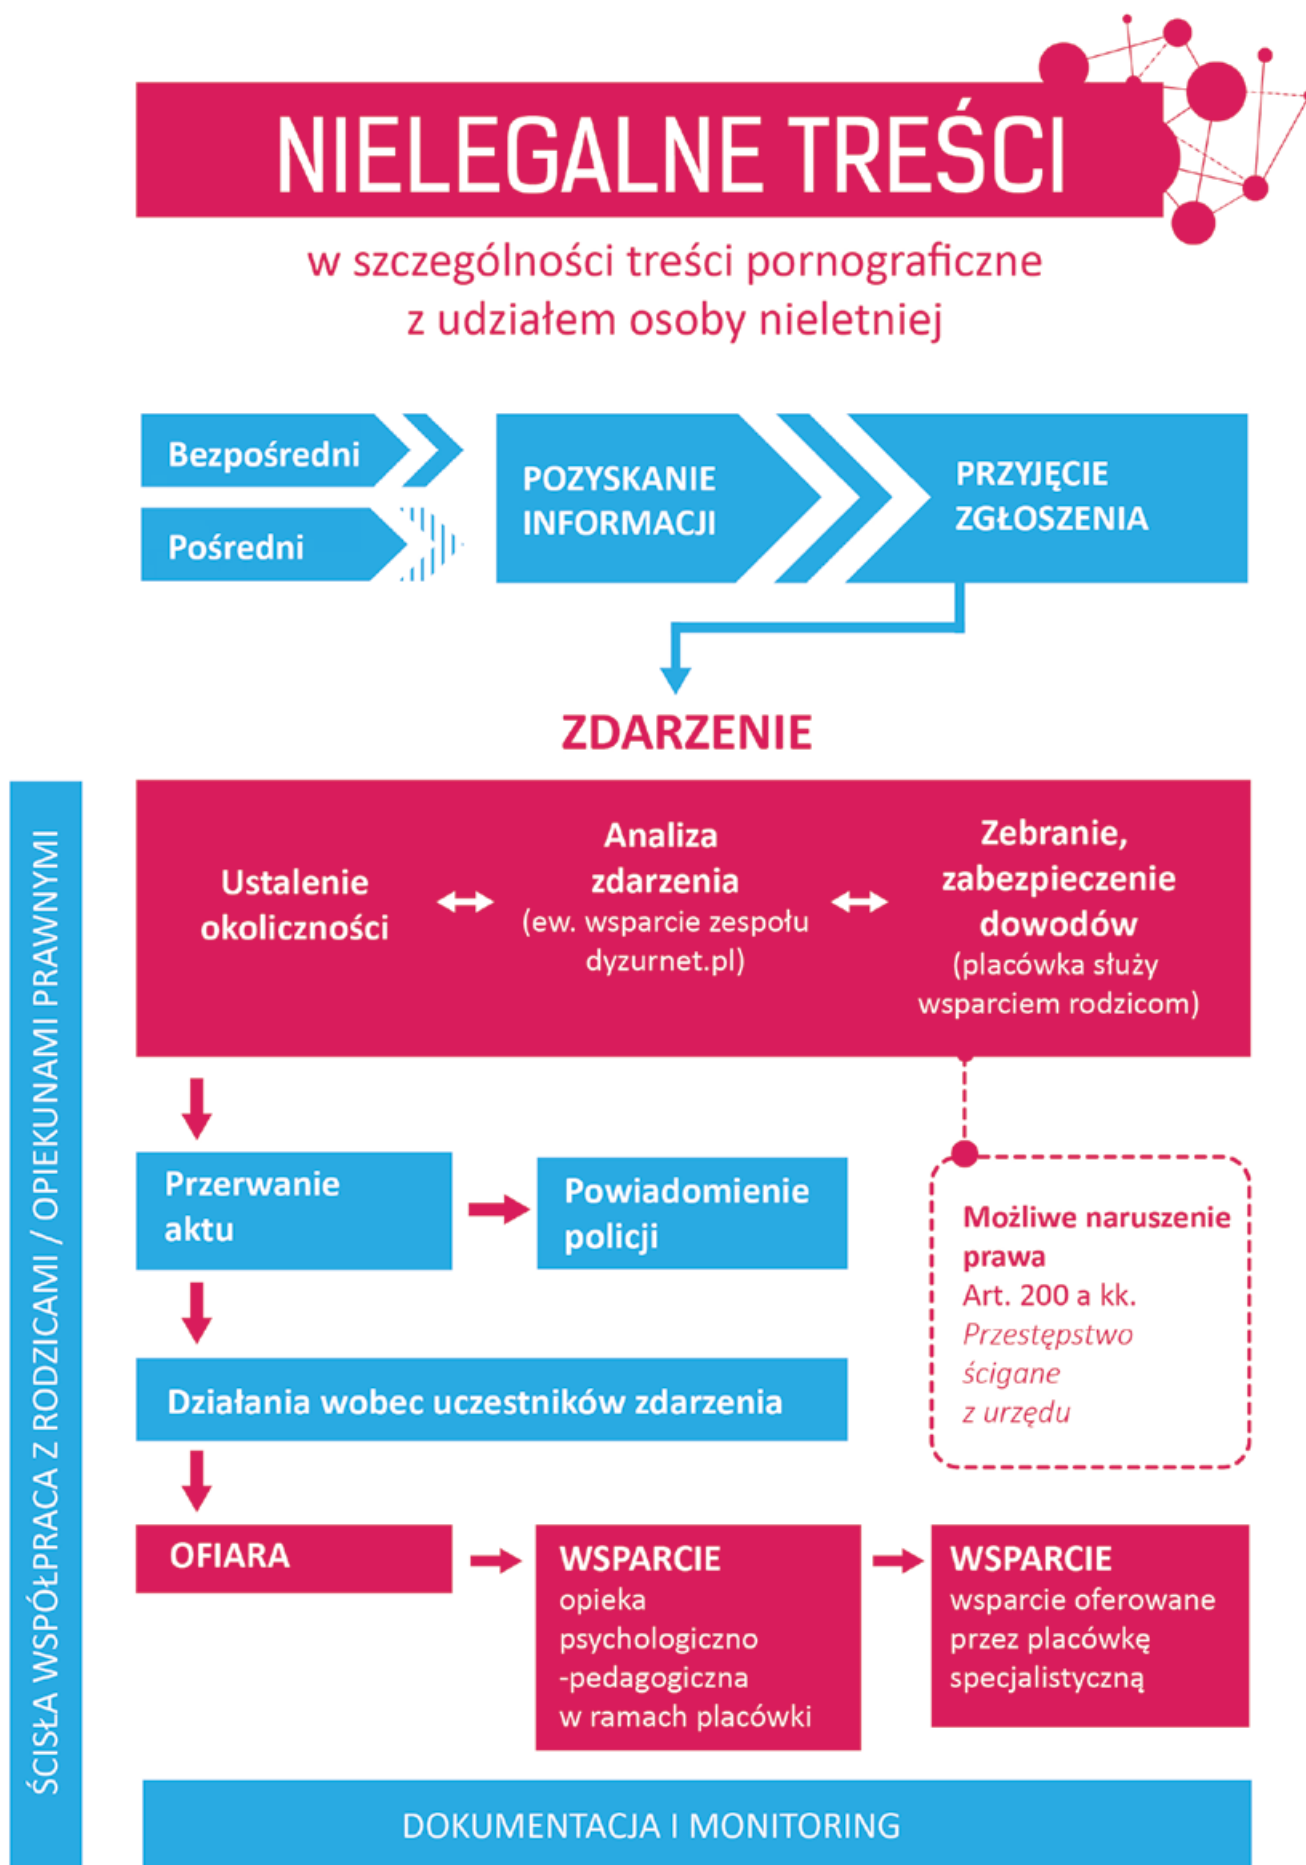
NIELEGALNE TREŚCI

w szczególności treści pornograficzne z udziałem osoby nieletniej

Bezpośredni

Pośredni

POZYSKANIE INFORMACJI

PRZYJĘCIE ZGŁOSZENIA

ZDARZENIE

ŚCISŁA WSPÓŁPRACA Z RODZICAMI / OPIEKUNAMI PRAWNYMI

Ustalenie okoliczności

Analiza zdarzenia (ew. wsparcie zespołu dyzurnet.pl)

Zebranie, zabezpieczenie dowodów (placówka służy wsparciem rodzicom)

Przerwanie aktu

Powiadomienie policji

Możliwe naruszenie prawa
Art. 200 a kk.
Przestępstwo ścigane z urzędu

Działania wobec uczestników zdarzenia

OFIARA

WSPARCIE
opieka psychologiczno -pedagogiczna w ramach placówki

WSPARCIE
wsparcie oferowane przez placówkę specjalistyczną

DOKUMENTACJA I MONITORING